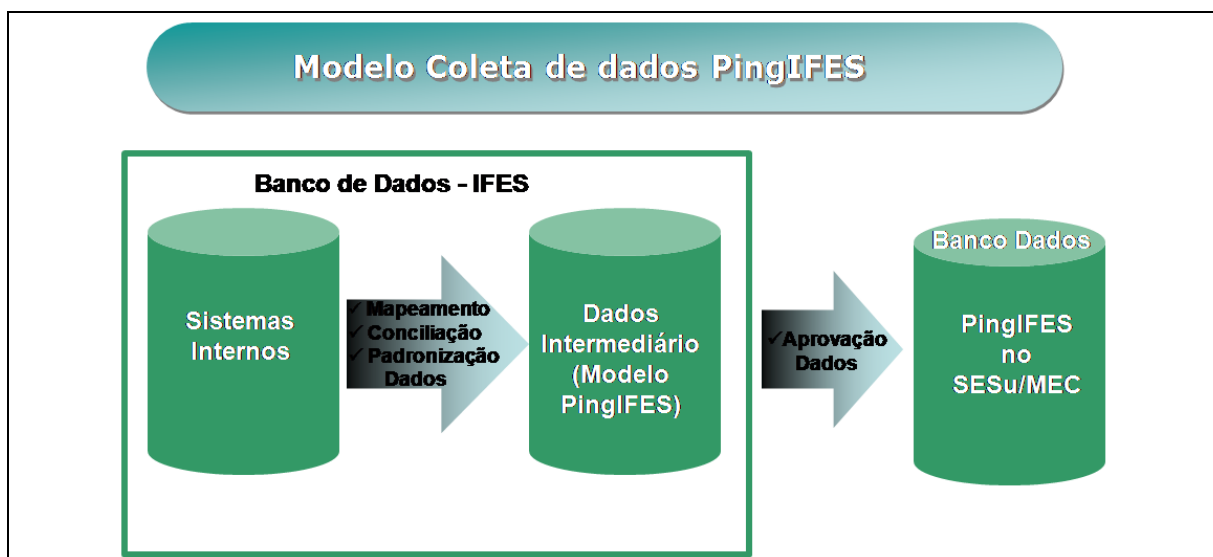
Modelo Coleta de dados PingIFES

Banco de Dados - IFES

Sistemas Internos

✓Mapeamento
✓Conciliação
✓Padronização Dados

Dados Intermediário (Modelo PingIFES)

✓Aprovação Dados

Banco Dados

PingIFES no SESu/MEC